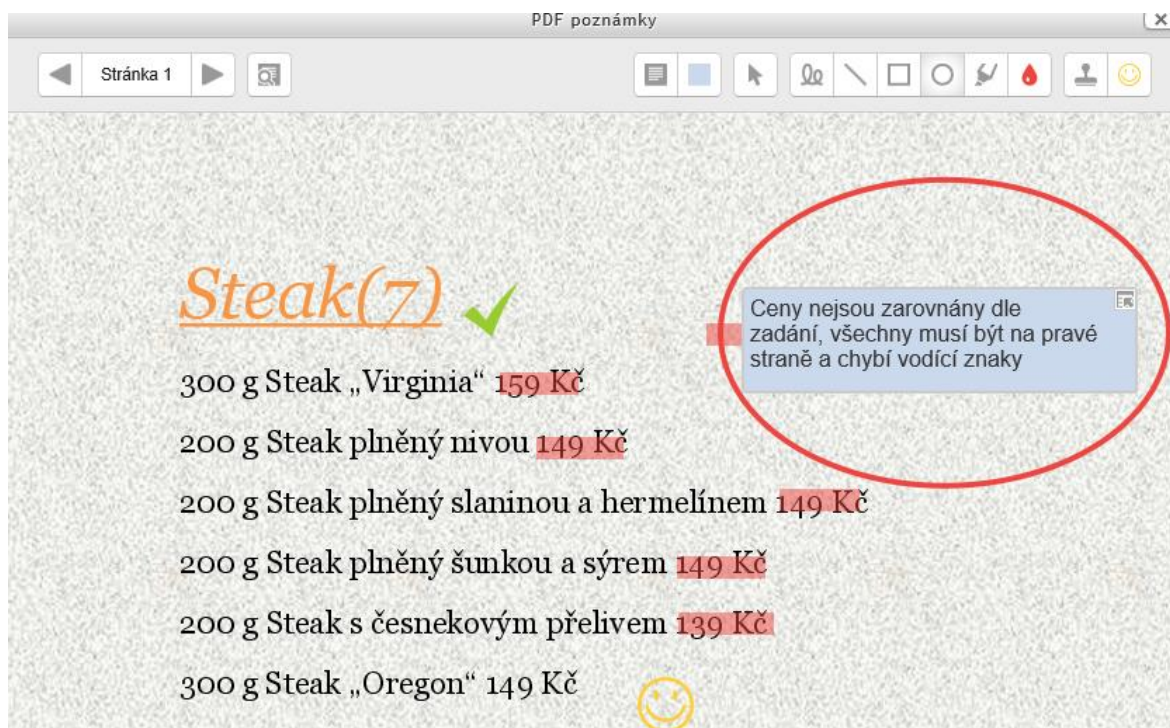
PDF poznámky

Stránka 1

Steak(7)

Ceny nejsou zarovnány dle zadání, všechny musí být na pravé straně a chybí vodící znaky

300 g Steak „Virginia“ 159 Kč

200 g Steak plněný nivou 149 Kč

200 g Steak plněný slaninou a hermelínem 149 Kč

200 g Steak plněný šunkou a sýrem 149 Kč

200 g Steak s česnekovým přelivem 139 Kč

300 g Steak „Oregon“ 149 Kč